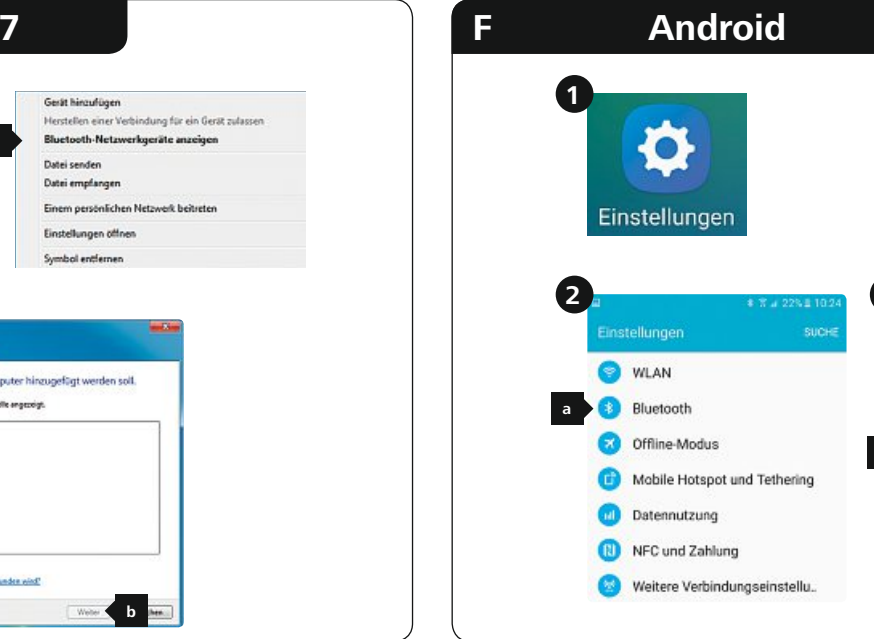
7

Gerät hinzufügen
Herstellen einer Verbindung für ein Gerät zulassen
Bluetooth-Netzwerkgeräte anzeigen
Datei senden
Datei empfangen
Einem persönlichen Netzwerk beitreten
Einstellungen öffnen
Symbol entfernen

puter hinzugefügt werden soll.
fe angezeigt.

unden wird?
Weiter
b
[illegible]hen

F Android

1
Einstellungen

2
22% 10:24
Einstellungen SUCHE
WLAN
a
Bluetooth
Offline-Modus
Mobile Hotspot und Tethering
Datennutzung
NFC und Zahlung
Weitere Verbindungseinstellu..